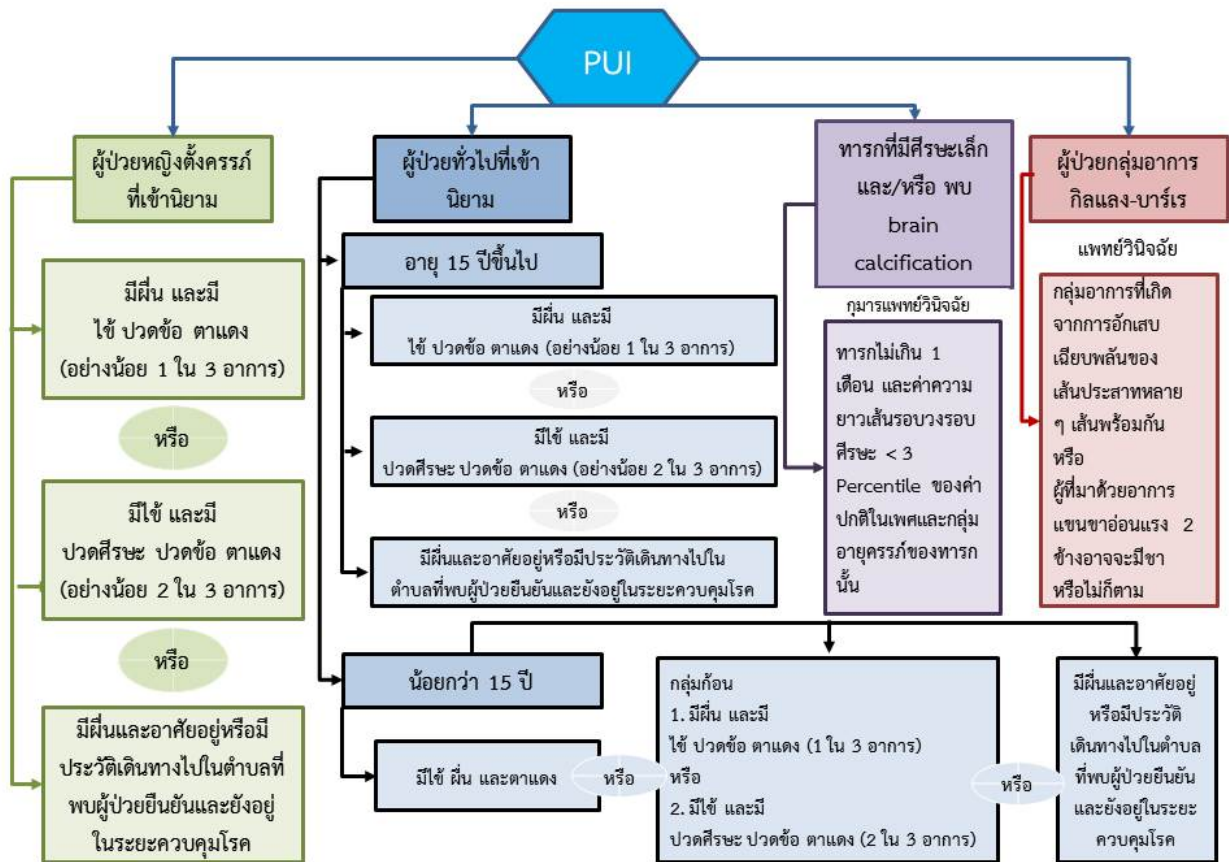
PUI

ผู้ป่วยหญิงตั้งครรภ์ที่เข้านิยาม

มีผื่น และมี ไข้ ปวดข้อ ตาแดง (อย่างน้อย 1 ใน 3 อาการ)

หรือ

มีไข้ และมี ปวดศีรษะ ปวดข้อ ตาแดง (อย่างน้อย 2 ใน 3 อาการ)

หรือ

มีผื่นและอาศัยอยู่หรือมีประวัติเดินทางไปในตำบลที่พบผู้ป่วยยืนยันและยังอยู่ในระยะควบคุมโรค

ผู้ป่วยทั่วไปที่เข้านิยาม

อายุ 15 ปีขึ้นไป

มีผื่น และมี ไข้ ปวดข้อ ตาแดง (อย่างน้อย 1 ใน 3 อาการ)

หรือ

มีไข้ และมี ปวดศีรษะ ปวดข้อ ตาแดง (อย่างน้อย 2 ใน 3 อาการ)

หรือ

มีผื่นและอาศัยอยู่หรือมีประวัติเดินทางไปในตำบลที่พบผู้ป่วยยืนยันและยังอยู่ในระยะควบคุมโรค

น้อยกว่า 15 ปี

มีไข้ ผื่น และตาแดง

หรือ

กลุ่มก้อน
1. มีผื่น และมี ไข้ ปวดข้อ ตาแดง (1 ใน 3 อาการ)
หรือ
2. มีไข้ และมี ปวดศีรษะ ปวดข้อ ตาแดง (2 ใน 3 อาการ)

หรือ

มีผื่นและอาศัยอยู่หรือมีประวัติเดินทางไปในตำบลที่พบผู้ป่วยยืนยันและยังอยู่ในระยะควบคุมโรค

ทารกที่มีศีรษะเล็ก และ/หรือ พบ brain calcification

กุมารแพทย์วินิจฉัย

ทารกไม่เกิน 1 เดือน และค่าความยาวเส้นรอบวงรอบศีรษะ < 3 Percentile ของค่าปกติในเพศและกลุ่มอายุครรภ์ของทารกนั้น

ผู้ป่วยกลุ่มอาการกิลแลง-บาร์เร

แพทย์วินิจฉัย

กลุ่มอาการที่เกิดจากการอักเสบเฉียบพลันของเส้นประสาทหลาย ๆ เส้นพร้อมกัน หรือ ผู้ที่มาด้วยอาการแขนขาอ่อนแรง 2 ข้างอาจจะมีชาหรือไม่ก็ตาม